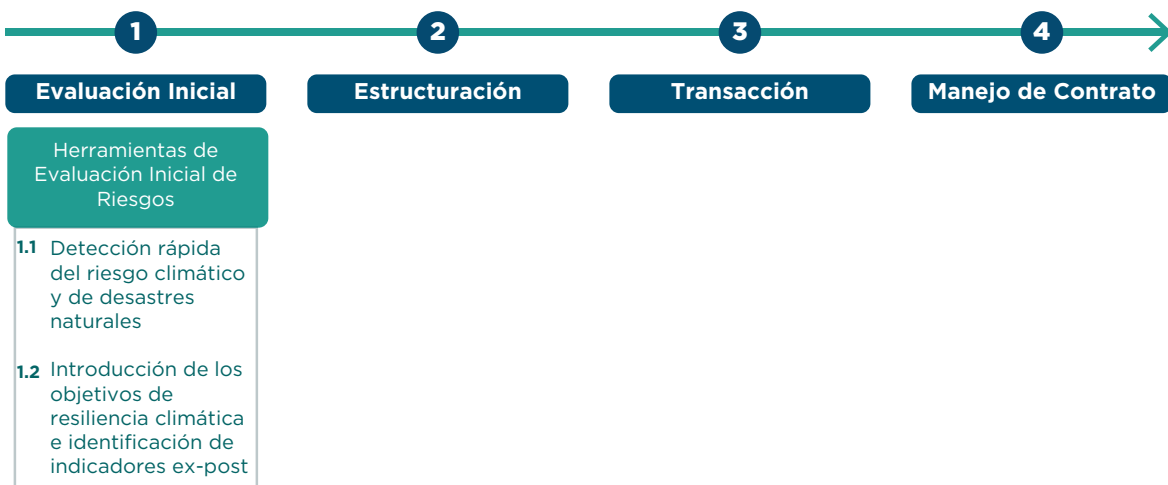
1

2

3

4

Evaluación Inicial

Estructuración

Transacción

Manejo de Contrato

Herramientas de Evaluación Inicial de Riesgos

1.1 Detección rápida del riesgo climático y de desastres naturales

1.2 Introducción de los objetivos de resiliencia climática e identificación de indicadores ex-post